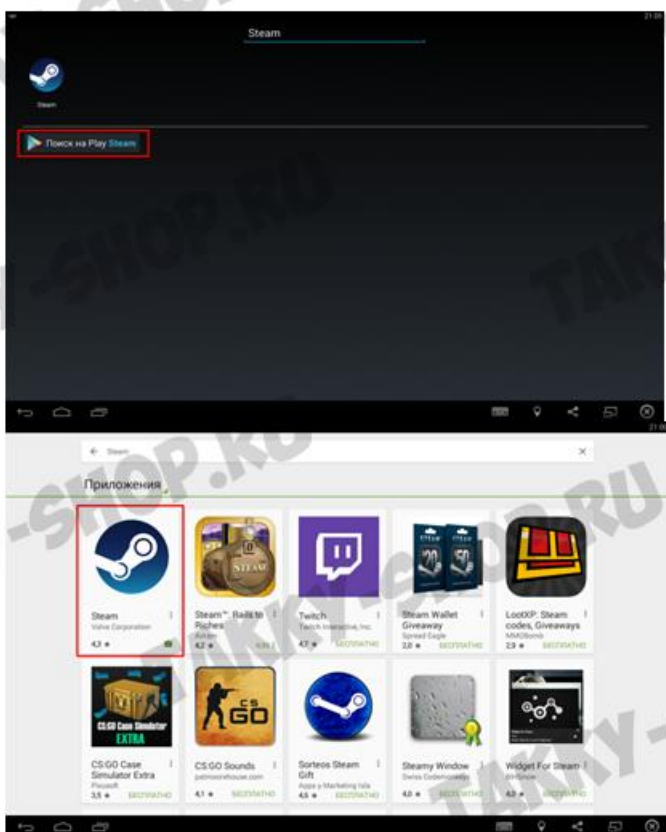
21:05

Steam

Steam

Поиск на Play Steam

I-SHOP.RU

TAK

21:0

← Steam ×

Приложения

Steam
Valve Corporation
4,3 ★

Steam™: Rails to Riches
4,2 ★

Twitch
Twitch Interactive, Inc.
4,1 ★ БЕСПЛАТНО

Steam Wallet Giveaway
Spread Eagle
3,8 ★ БЕСПЛАТНО

LootXP: Steam codes, Giveaways
MMOBomb
3,9 ★ БЕСПЛАТНО

CS:GO Case Simulator Extra
3,5 ★ БЕСПЛАТНО

CS:GO Sounds
4,1 ★ БЕСПЛАТНО

Sorteos Steam Gift
4,6 ★ БЕСПЛАТНО

Steamy Window
4,0 ★ БЕСПЛАТНО

Widget For Steam
4,0 ★ БЕСПЛАТНО

-SHOP.RU

TAKKY-SHOP.RU